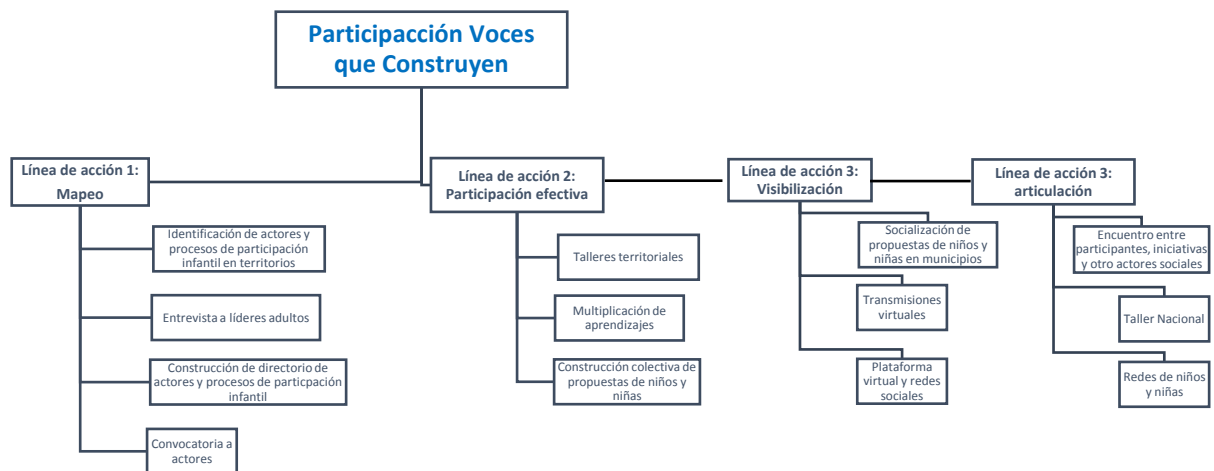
Participacción Voces que Construyen

Línea de acción 1: Mapeo

Identificación de actores y procesos de participación infantil en territorios

Entrevista a líderes adultos

Construcción de directorio de actores y procesos de particpación infantil

Convocatoria a actores

Línea de acción 2: Participación efectiva

Talleres territoriales

Multiplicación de aprendizajes

Construcción colectiva de propuestas de niños y niñas

Línea de acción 3: Visibilización

Socialización de propuestas de niños y niñas en municipios

Transmisiones virtuales

Plataforma virtual y redes sociales

Línea de acción 3: articulación

Encuentro entre participantes, iniciativas y otro actores sociales

Taller Nacional

Redes de niños y niñas